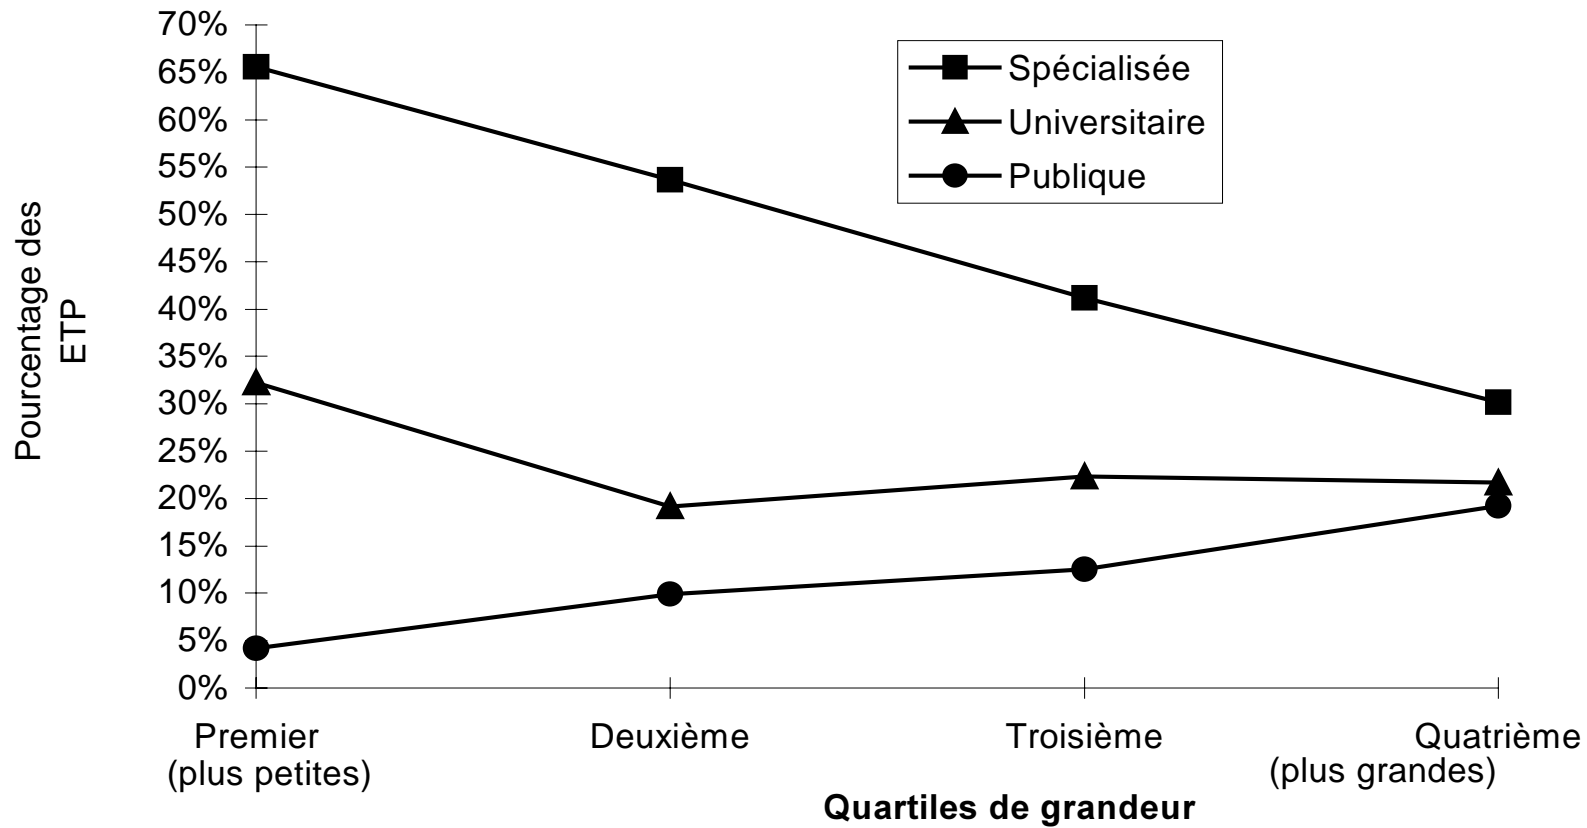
70%
65%
60%
55%
50%
45%
40%
35%
30%
25%
20%
15%
10%
5%
0%

Pourcentage des ETP

Spécialisée
Universitaire
Publique

Premier (plus petites)
Deuxième
Troisième
Quatrième (plus grandes)

Quartiles de grandeur